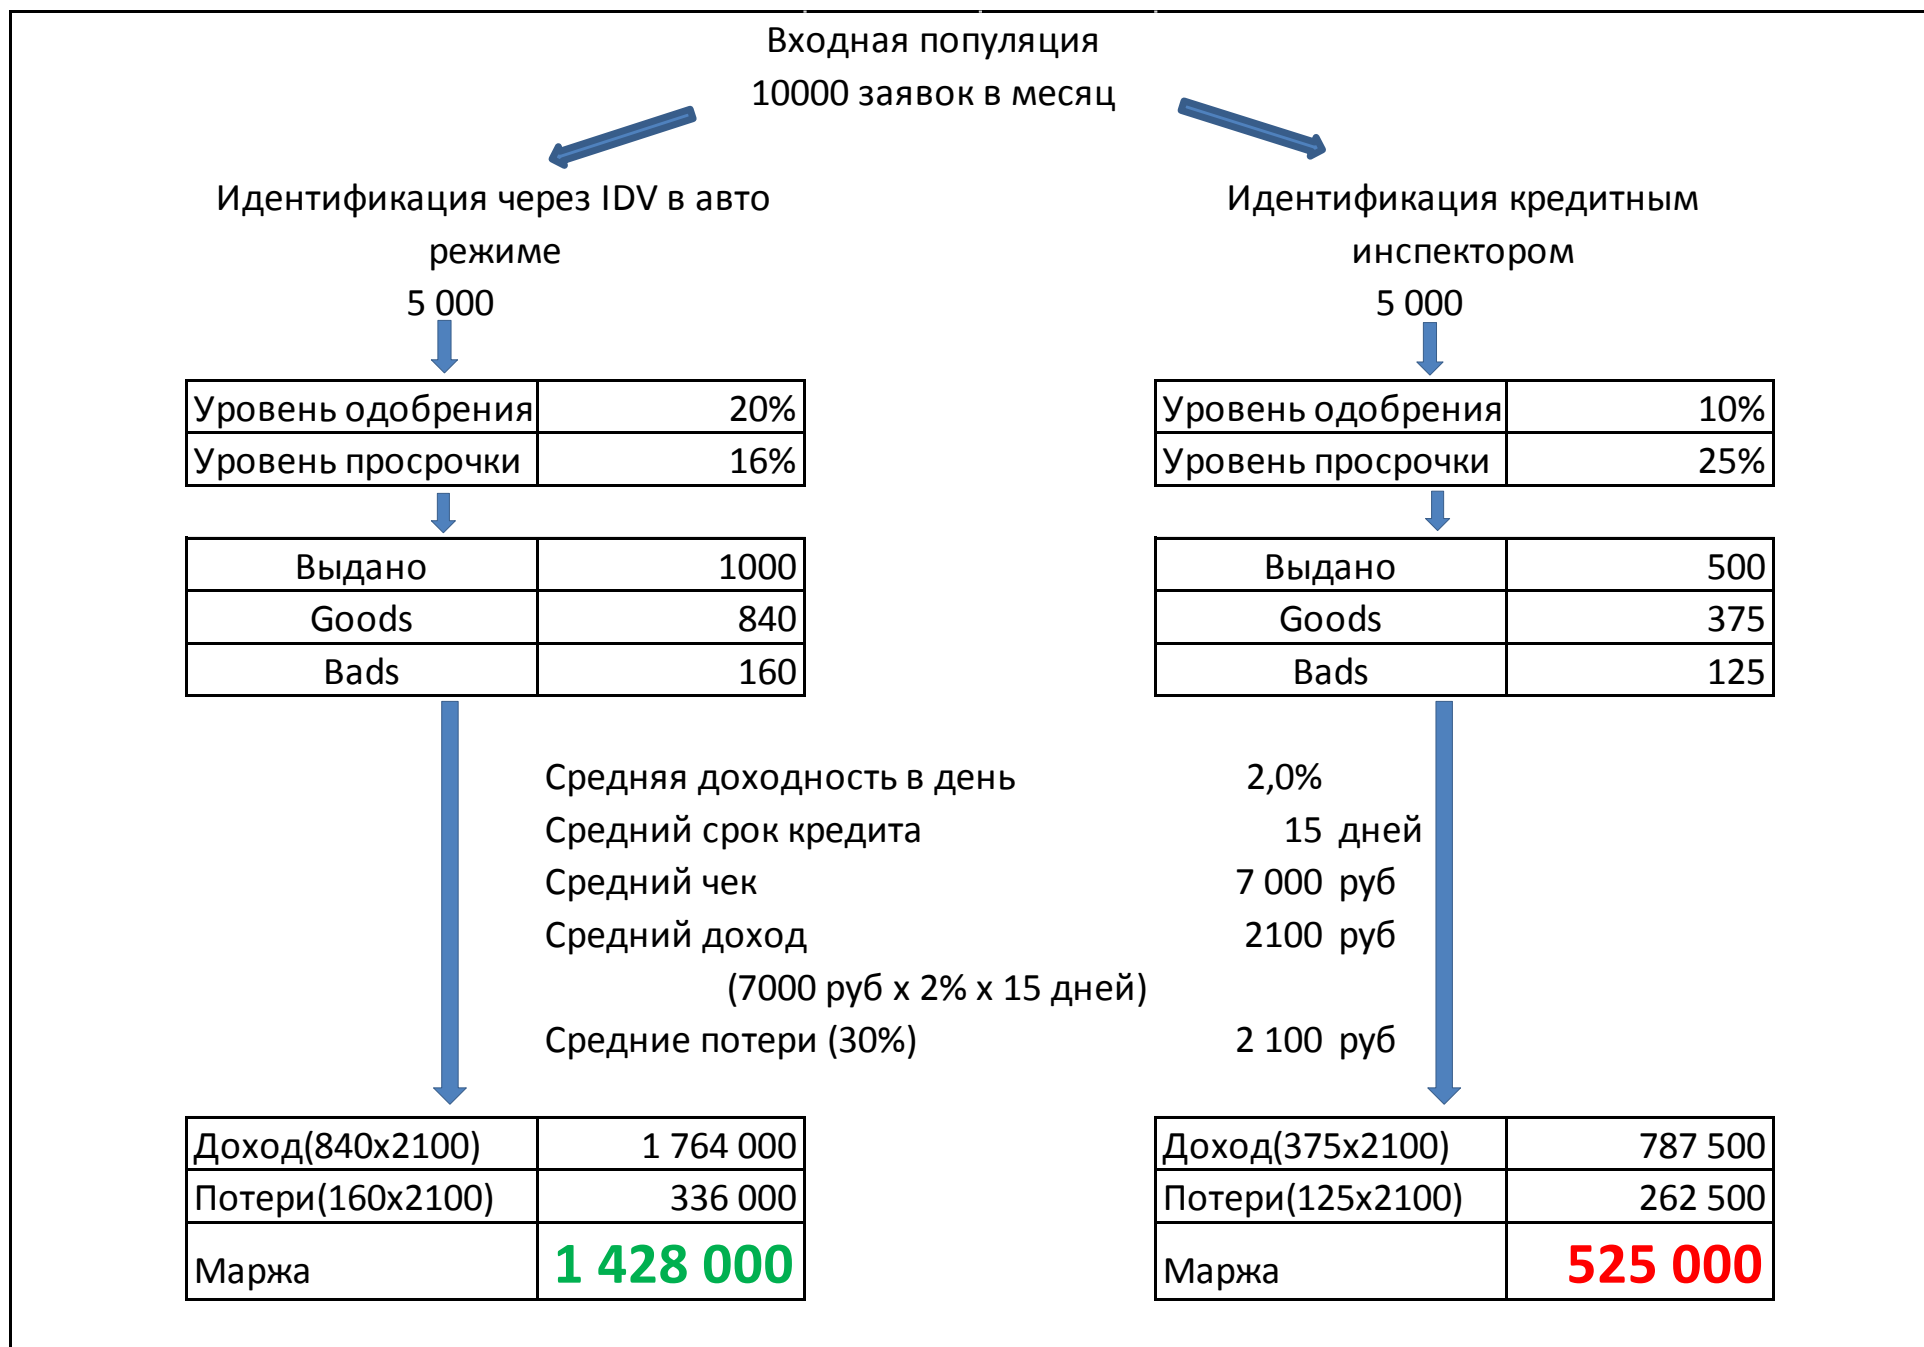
Входная популяция
10000 заявок в месяц

Идентификация через IDV в авто режиме
5 000

| Уровень одобрения | 20% |
|---|---|
| Уровень просрочки | 16% |

| Выдано | 1000 |
|---|---|
| Goods | 840 |
| Bads | 160 |

Идентификация кредитным инспектором
5 000

| Уровень одобрения | 10% |
|---|---|
| Уровень просрочки | 25% |

| Выдано | 500 |
|---|---|
| Goods | 375 |
| Bads | 125 |

Средняя доходность в день 2,0%
Средний срок кредита 15 дней
Средний чек 7 000 руб
Средний доход 2100 руб
(7000 руб x 2% x 15 дней)
Средние потери (30%) 2 100 руб

| Доход(840x2100) | 1 764 000 |
|---|---|
| Потери(160x2100) | 336 000 |
| Маржа | 1 428 000 |

| Доход(375x2100) | 787 500 |
|---|---|
| Потери(125x2100) | 262 500 |
| Маржа | 525 000 |